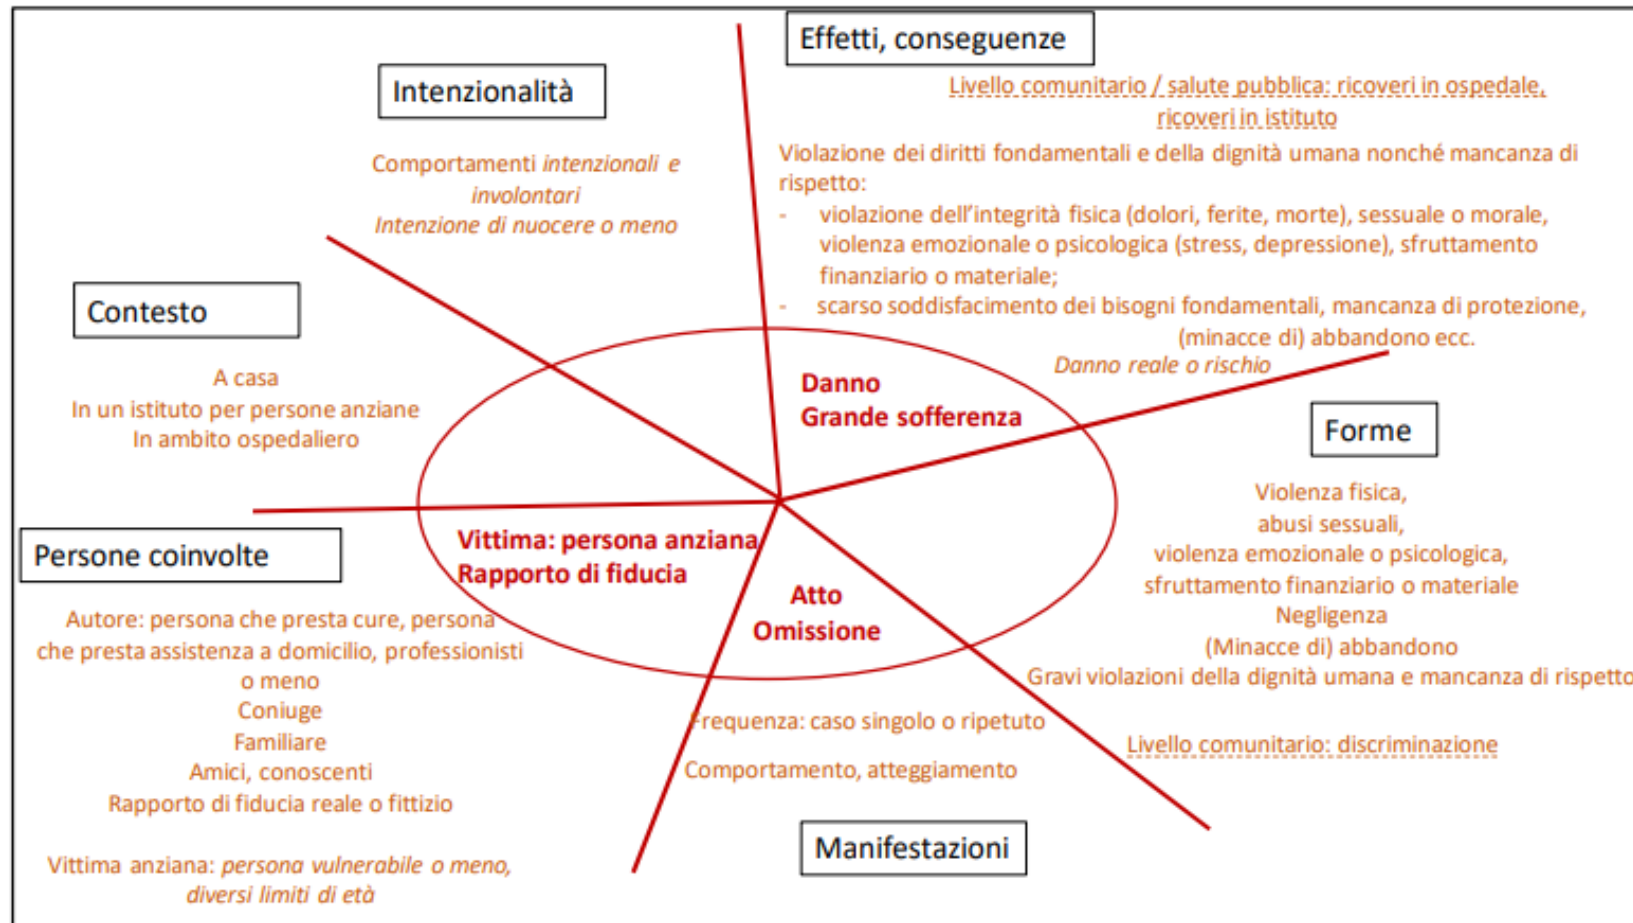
Effetti, conseguenze

Livello comunitario / salute pubblica: ricoveri in ospedale, ricoveri in istituto

Violazione dei diritti fondamentali e della dignità umana nonché mancanza di rispetto:
- violazione dell'integrità fisica (dolori, ferite, morte), sessuale o morale, violenza emozionale o psicologica (stress, depressione), sfruttamento finanziario o materiale;
- scarso soddisfacimento dei bisogni fondamentali, mancanza di protezione, (minacce di) abbandono ecc.

Danno reale o rischio

Intenzionalità

Comportamenti *intenzionali e involontari*
*Intenzione di nuocere o meno*

Contesto

A casa
In un istituto per persone anziane
In ambito ospedaliero

Danno
Grande sofferenza

Forme

Violenza fisica,
abusi sessuali,
violenza emozionale o psicologica,
sfruttamento finanziario o materiale
Negligenza
(Minacce di) abbandono
Gravi violazioni della dignità umana e mancanza di rispetto

Vittima: persona anziana
Rapporto di fiducia

Persone coinvolte

Autore: persona che presta cure, persona che presta assistenza a domicilio, professionisti o meno
Coniuge
Familiare
Amici, conoscenti
Rapporto di fiducia reale o fittizio

Vittima anziana: *persona vulnerabile o meno, diversi limiti di età*

Atto
Omissione

Frequenza: caso singolo o ripetuto

Comportamento, atteggiamento

Livello comunitario: discriminazione

Manifestazioni